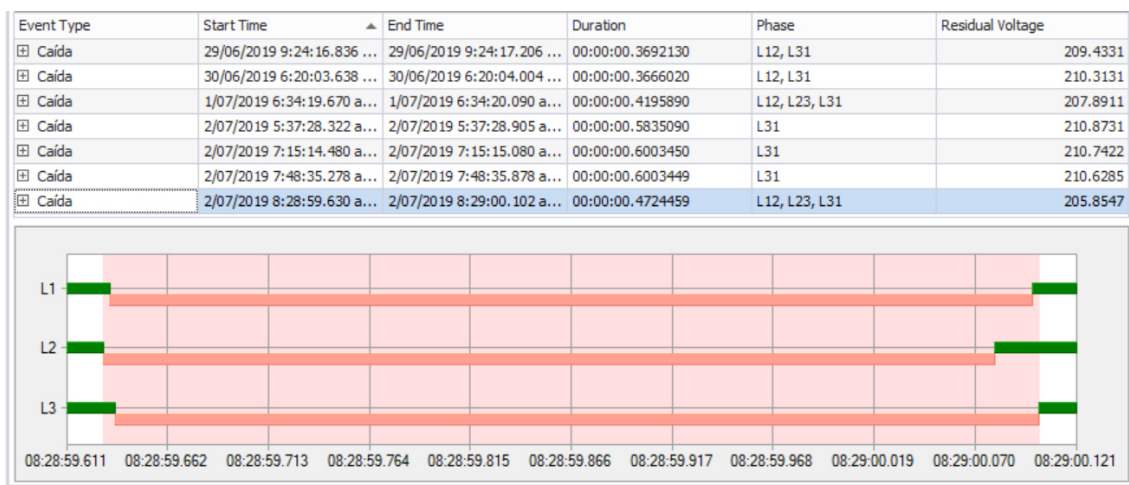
| Event Type | Start Time | End Time | Duration | Phase | Residual Voltage |
|---|---|---|---|---|---|
| ⊞ Caída | 29/06/2019 9:24:16.836 ... | 29/06/2019 9:24:17.206 ... | 00:00:00.3692130 | L12, L31 | 209.4331 |
| ⊞ Caída | 30/06/2019 6:20:03.638 ... | 30/06/2019 6:20:04.004 ... | 00:00:00.3666020 | L12, L31 | 210.3131 |
| ⊞ Caída | 1/07/2019 6:34:19.670 a... | 1/07/2019 6:34:20.090 a... | 00:00:00.4195890 | L12, L23, L31 | 207.8911 |
| ⊞ Caída | 2/07/2019 5:37:28.322 a... | 2/07/2019 5:37:28.905 a... | 00:00:00.5835090 | L31 | 210.8731 |
| ⊞ Caída | 2/07/2019 7:15:14.480 a... | 2/07/2019 7:15:15.080 a... | 00:00:00.6003450 | L31 | 210.7422 |
| ⊞ Caída | 2/07/2019 7:48:35.278 a... | 2/07/2019 7:48:35.878 a... | 00:00:00.6003449 | L31 | 210.6285 |
| ⊞ Caída | 2/07/2019 8:28:59.630 a... | 2/07/2019 8:29:00.102 a... | 00:00:00.4724459 | L12, L23, L31 | 205.8547 |

L1
L2
L3

08:28:59.611 08:28:59.662 08:28:59.713 08:28:59.764 08:28:59.815 08:28:59.866 08:28:59.917 08:28:59.968 08:29:00.019 08:29:00.070 08:29:00.121